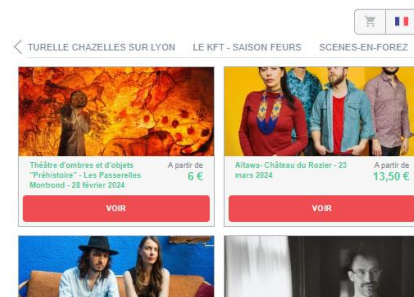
TURELLE CHAZELLES SUR LYON LE KFT - SAISON FEURS SCENES-EN-FOREZ

Théâtre d'ombres et d'objets "Préhistoire" - Les Passerelles Montrond - 28 février 2024

A partir de
6 €

VOIR

Aïtawa- Château du Rozier - 23 mars 2024

A partir de
13,50 €

VOIR